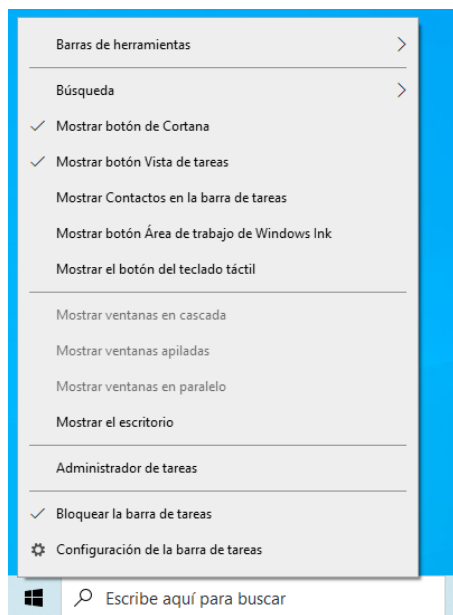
Barras de herramientas

Búsqueda

Mostrar botón de Cortana

Mostrar botón Vista de tareas

Mostrar Contactos en la barra de tareas

Mostrar botón Área de trabajo de Windows Ink

Mostrar el botón del teclado táctil

Mostrar ventanas en cascada

Mostrar ventanas apiladas

Mostrar ventanas en paralelo

Mostrar el escritorio

Administrador de tareas

Bloquear la barra de tareas

Configuración de la barra de tareas

Escribe aquí para buscar